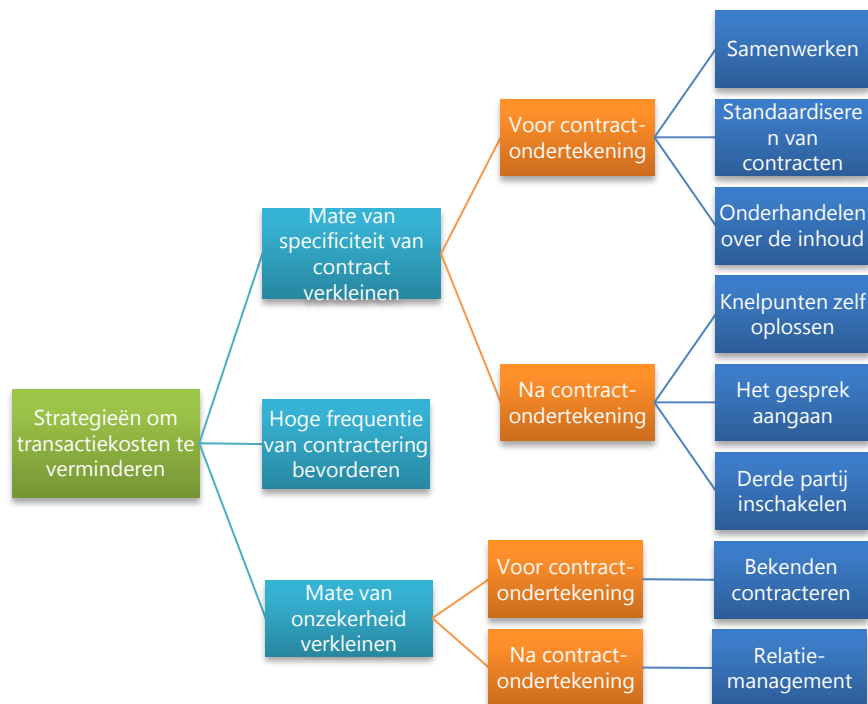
Strategieën om transactiekosten te verminderen

Mate van specificiteit van contract verkleinen

Voor contract-ondertekening

Samenwerken

Standaardiseren van contracten

Onderhandelen over de inhoud

Na contract-ondertekening

Knelpunten zelf oplossen

Het gesprek aangaan

Derde partij inschakelen

Hoge frequentie van contractering bevorderen

Mate van onzekerheid verkleinen

Voor contract-ondertekening

Bekenden contracteren

Na contract-ondertekening

Relatie-management